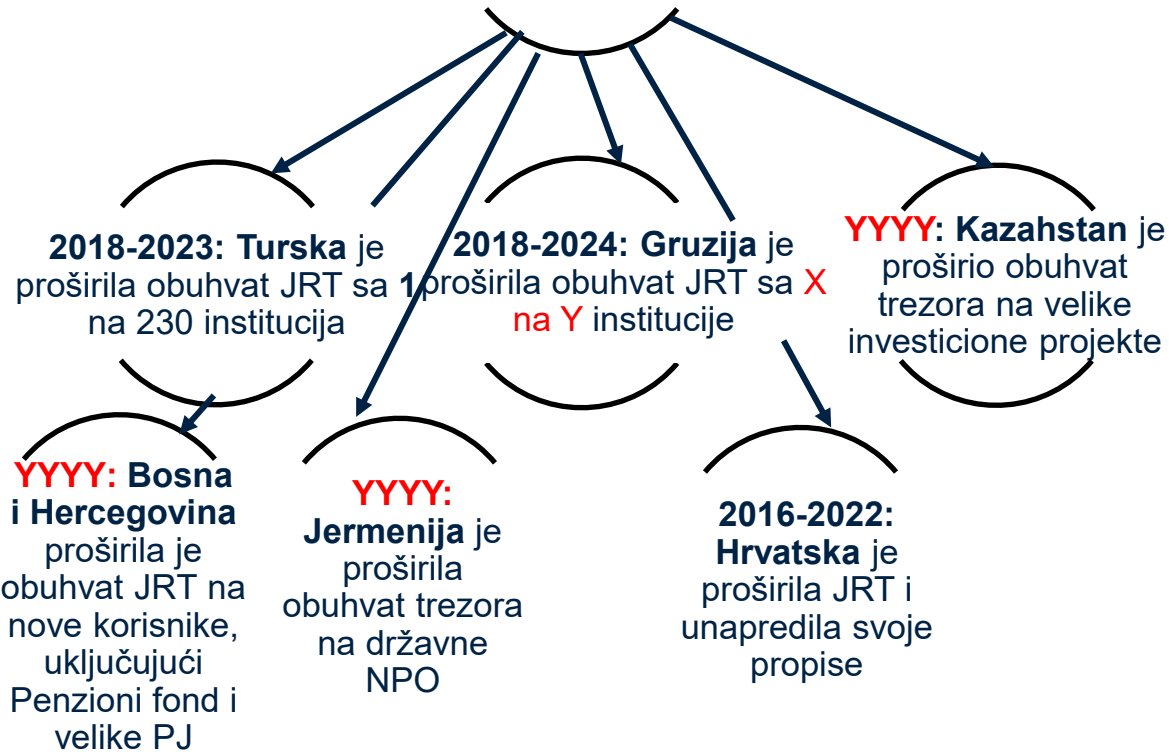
2018-2023: Turska je proširila obuhvat JRT sa 1 na 230 institucija

2018-2024: Gruzija je proširila obuhvat JRT sa X na Y institucije

YYYY: Kazahstan je proširio obuhvat trezora na velike investicione projekte

YYYY: Bosna i Hercegovina proširila je obuhvat JRT na nove korisnike, uključujući Penzioni fond i velike PJ

YYYY: Jermenija je proširila obuhvat trezora na državne NPO

2016-2022: Hrvatska je proširila JRT i unapredila svoje propise